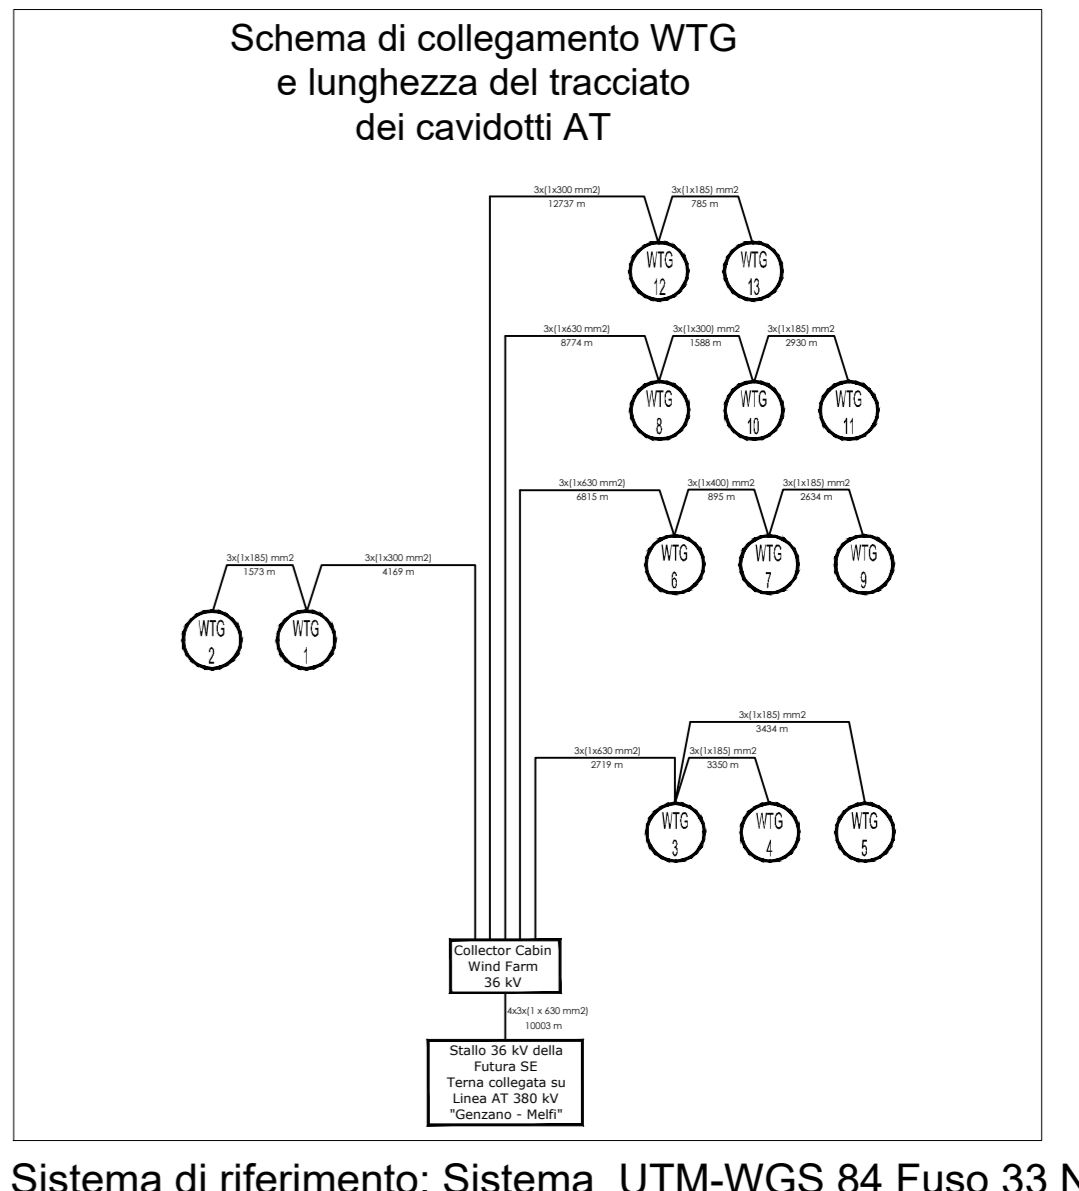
Schema di collegamento WTG
e lunghezza del tracciato
dei cavidotti AT

3x(1x300 mm2)
12737 m

3x(1x185) mm2
785 m

WTG 12

WTG 13

3x(1x630 mm2)
8774 m

3x(1x300) mm2
1588 m

3x(1x185) mm2
2930 m

WTG 8

WTG 10

WTG 11

3x(1x630 mm2)
6815 m

3x(1x400) mm2
895 m

3x(1x185) mm2
2634 m

WTG 6

WTG 7

WTG 9

3x(1x185) mm2
1573 m

3x(1x300 mm2)
4169 m

WTG 2

WTG 1

3x(1x185) mm2
3434 m

3x(1x630 mm2)
2719 m

3x(1x185) mm2
3350 m

WTG 3

WTG 4

WTG 5

Collector Cabin
Wind Farm
36 kV

4x3x(1 x 630 mm2)
10003 m

Stallo 36 kV della
Futura SE
Terna collegata su
Linea AT 380 kV
"Genzano - Melfi"

Sistema di riferimento: Sistema UTM-WGS 84 Fuso 33 N